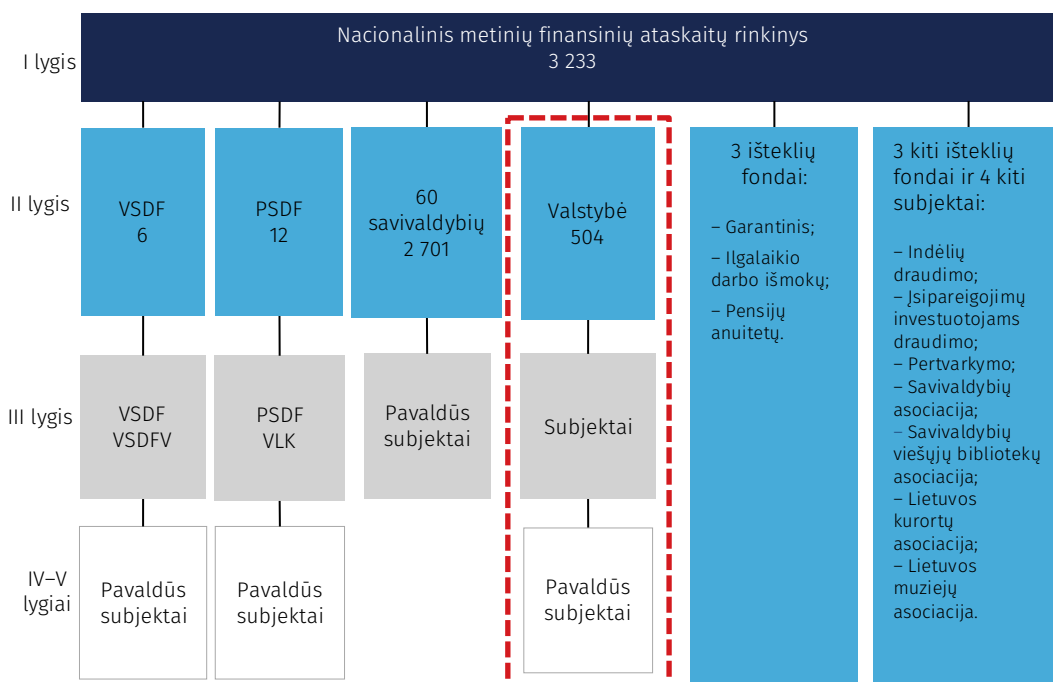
Nacionalinis metinių finansinių ataskaitų rinkinys
3 233

I lygis

II lygis

VSDF
6

PSDF
12

60 savivaldybių
2 701

Valstybė
504

3 išteklių fondai:

– Garantinis;

– Ilgalaikio darbo išmokų;

– Pensijų anuitetų.

3 kiti išteklių fondai ir 4 kiti subjektai:

– Indėlių draudimo;
– Įsipareigojimų investuotojams draudimo;
– Pertvarkymo;
– Savivaldybių asociacija;
– Savivaldybių viešųjų bibliotekų asociacija;
– Lietuvos kurortų asociacija;
– Lietuvos muziejų asociacija.

III lygis

VSDF
VSDFV

PSDF
VLK

Pavaldūs subjektai

Subjektai

IV–V lygiai

Pavaldūs subjektai

Pavaldūs subjektai

Pavaldūs subjektai